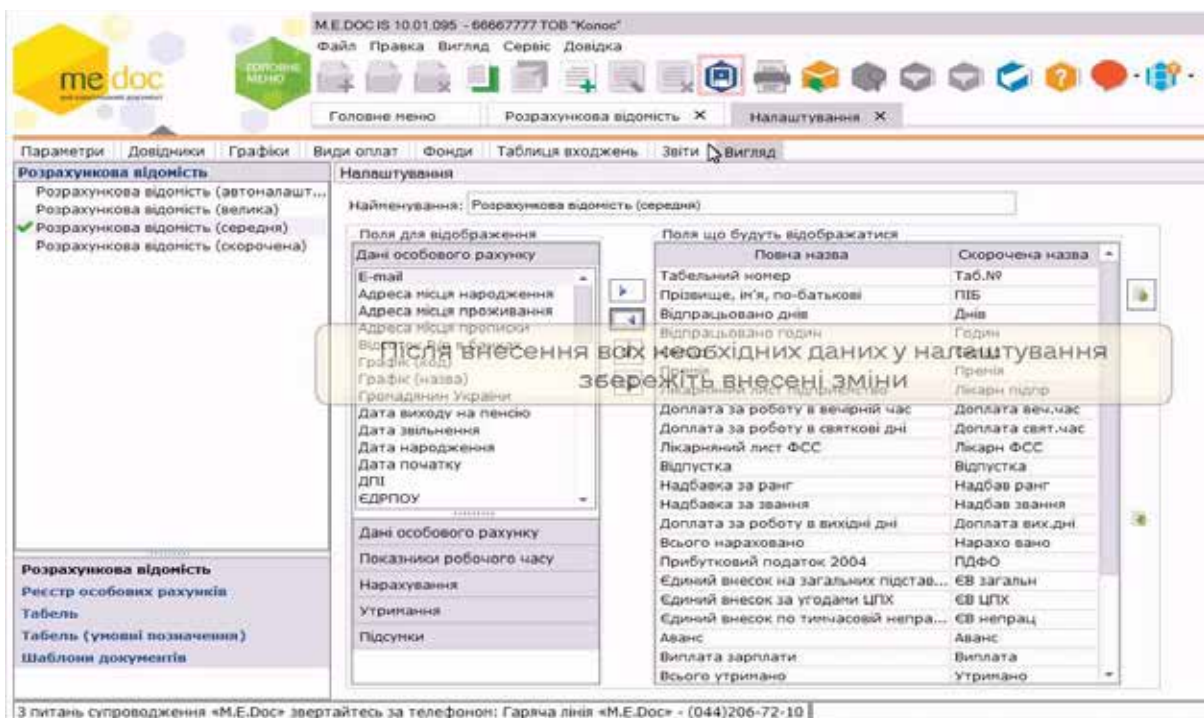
M.E.DOC IS 10.01.095 - 66667777 ТОВ "Колос"

Файл Правка Вигляд Сервіс Довідка

me doc

ГОЛОВНЕ МЕНЮ

Головне меню | Розрахункова відомість ✕ | Налаштування ✕

Параметри | Довідники | Графіки | Види оплат | Фонди | Таблиця входжень | Звіти | Вигляд

Розрахункова відомість
Розрахункова відомість (автоналашт...
Розрахункова відомість (велика)
✔ Розрахункова відомість (середня)
Розрахункова відомість (скорочена)

Налаштування

Найменування: Розрахункова відомість (середня)

Поля для відображення
Дані особового рахунку
E-mail
Адреса місця народження
Адреса місця проживання
Адреса місця прописки
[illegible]
Графік (код)
Графік (назва)
Громадянин України
Дата виходу на пенсію
Дата звільнення
Дата народження
Дата початку
ДПІ
ЄДРПОУ

Дані особового рахунку
Показники робочого часу
Нарахування
Утримання
Підсумки

Поля що будуть відображатися

| Повна назва | Скорочена назва |
|---|---|
| Табельний номер | Таб.№ |
| Прізвище, ім'я, по-батькові | ПІБ |
| Відпрацьовано днів | Днів |
| Відпрацьовано годин | Годин |
| Премія | Премія |
| Лікарняний лист підприємства | Лікарн підпр |
| Доплата за роботу в вечірній час | Доплата веч.час |
| Доплата за роботу в святкові дні | Доплата свят.час |
| Лікарняний лист ФСС | Лікарн ФСС |
| Відпустка | Відпустка |
| Надбавка за ранг | Надбав ранг |
| Надбавка за звання | Надбав звання |
| Доплата за роботу в вихідні дні | Доплата вих.дні |
| Всього нараховано | Нарахо вано |
| Прибутковий податок 2004 | ПДФО |
| Єдиний внесок на загальних підстав... | ЄВ загальн |
| Єдиний внесок за угодами ЦПХ | ЄВ ЦПХ |
| Єдиний внесок по тимчасовій непра... | ЄВ непрац |
| Аванс | Аванс |
| Виплата зарплати | Виплата |
| Всього утримано | Утримано |

Після внесення всіх необхідних даних у налаштування збережіть внесені зміни

Розрахункова відомість
Реєстр особових рахунків
Табель
Табель (умовні позначення)
Шаблони документів

З питань супроводження «M.E.Doc» звертайтесь за телефоном: Гаряча лінія «M.E.Doc» - (044)206-72-10